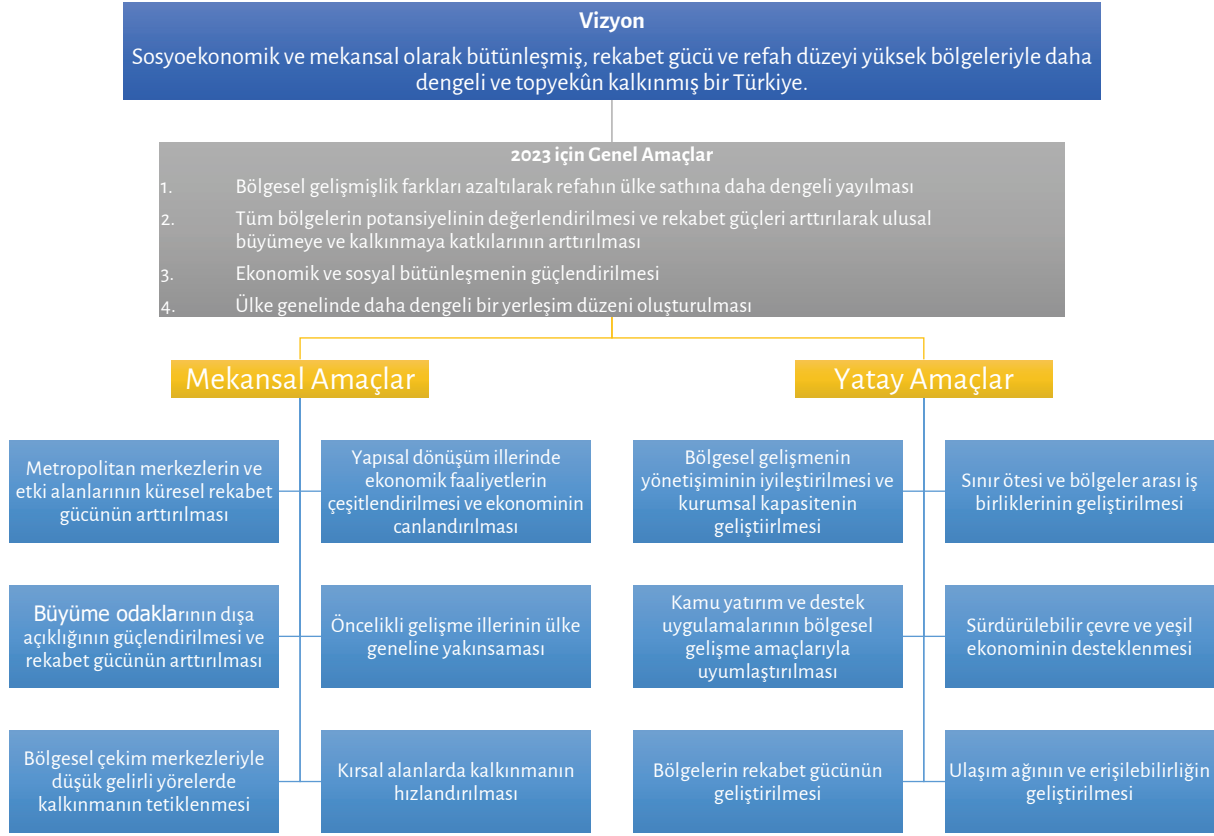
Vizyon
Sosyoekonomik ve mekansal olarak bütünleşmiş, rekabet gücü ve refah düzeyi yüksek bölgeleriyle daha dengeli ve topyekûn kalkınmış bir Türkiye.

2023 için Genel Amaçlar
1. Bölgesel gelişmişlik farkları azaltılarak refahın ülke sathına daha dengeli yayılması
2. Tüm bölgelerin potansiyelinin değerlendirilmesi ve rekabet güçleri arttırılarak ulusal büyümeye ve kalkınmaya katkılarının arttırılması
3. Ekonomik ve sosyal bütünleşmenin güçlendirilmesi
4. Ülke genelinde daha dengeli bir yerleşim düzeni oluşturulması

Mekansal Amaçlar

Metropolitan merkezlerin ve etki alanlarının küresel rekabet gücünün arttırılması

Yapısal dönüşüm illerinde ekonomik faaliyetlerin çeşitlendirilmesi ve ekonominin canlandırılması

Büyüme odaklarının dışa açıklığının güçlendirilmesi ve rekabet gücünün arttırılması

Öncelikli gelişme illerinin ülke geneline yakınsaması

Bölgesel çekim merkezleriyle düşük gelirli yörelerde kalkınmanın tetiklenmesi

Kırsal alanlarda kalkınmanın hızlandırılması

Yatay Amaçlar

Bölgesel gelişmenin yönetişiminin iyileştirilmesi ve kurumsal kapasitenin geliştiirlmesi

Sınır ötesi ve bölgeler arası iş birliklerinin geliştirilmesi

Kamu yatırım ve destek uygulamalarının bölgesel gelişme amaçlarıyla uyumlaştırılması

Sürdürülebilir çevre ve yeşil ekonominin desteklenmesi

Bölgelerin rekabet gücünün geliştirilmesi

Ulaşım ağının ve erişilebilirliğin geliştirilmesi